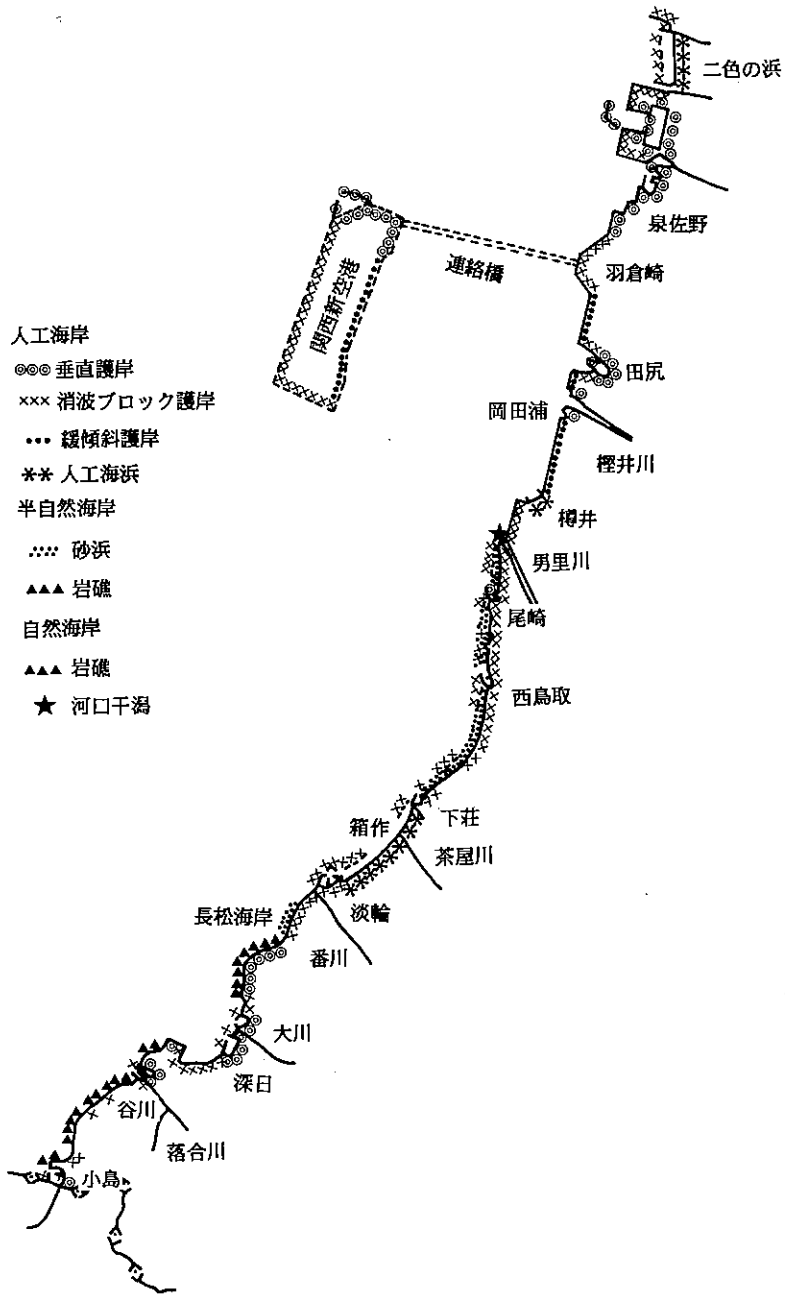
二色の浜

泉佐野

連絡橋

関西新空港

羽倉崎

人工海岸
◎◎◎ 垂直護岸
××× 消波ブロック護岸
••• 緩傾斜護岸
✱✱ 人工海浜
半自然海岸
∴∴ 砂浜
▲▲▲ 岩礁
自然海岸
▲▲▲ 岩礁
★ 河口干潟

田尻

岡田浦

樫井川

樽井

男里川

尾崎

西鳥取

箱作

下荘

茶屋川

長松海岸

淡輪

番川

大川

深日

谷川

落合川

小島